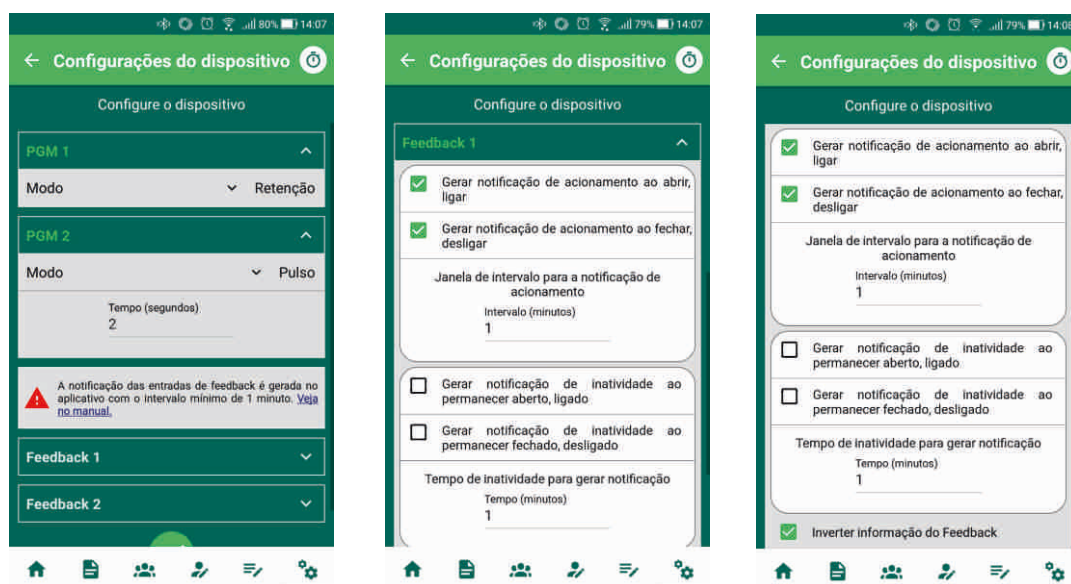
80% 14:07

← Configurações do dispositivo

Configure o dispositivo

PGM 1

Modo Retenção

PGM 2

Modo Pulso

Tempo (segundos)
2

A notificação das entradas de feedback é gerada no aplicativo com o intervalo mínimo de 1 minuto. Veja no manual.

Feedback 1

Feedback 2

79% 14:07

← Configurações do dispositivo

Configure o dispositivo

Feedback 1

Gerar notificação de acionamento ao abrir, ligar

Gerar notificação de acionamento ao fechar, desligar

Janela de intervalo para a notificação de acionamento
Intervalo (minutos)
1

Gerar notificação de inatividade ao permanecer aberto, ligado

Gerar notificação de inatividade ao permanecer fechado, desligado

Tempo de inatividade para gerar notificação
Tempo (minutos)
1

79% 14:08

← Configurações do dispositivo

Configure o dispositivo

Gerar notificação de acionamento ao abrir, ligar

Gerar notificação de acionamento ao fechar, desligar

Janela de intervalo para a notificação de acionamento
Intervalo (minutos)
1

Gerar notificação de inatividade ao permanecer aberto, ligado

Gerar notificação de inatividade ao permanecer fechado, desligado

Tempo de inatividade para gerar notificação
Tempo (minutos)
1

Inverter informação do Feedback